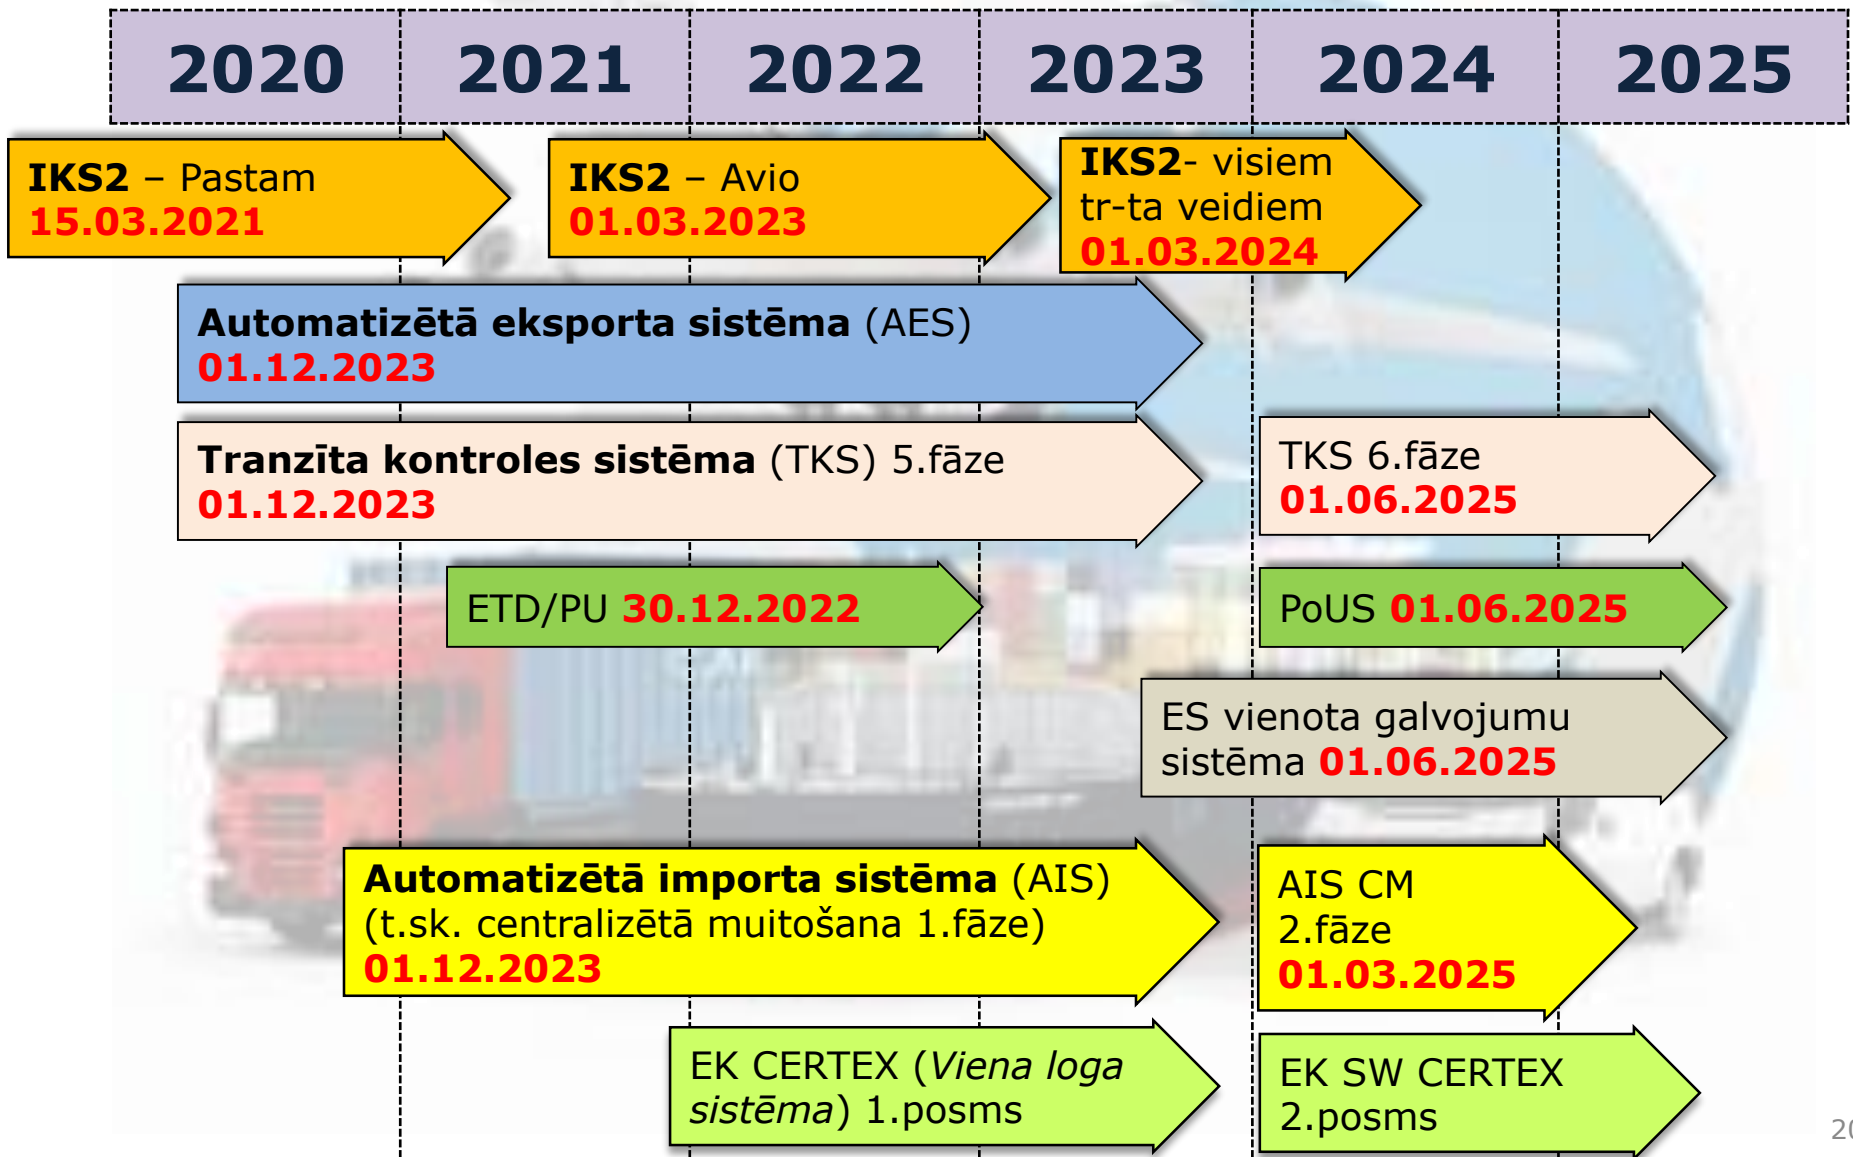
| 2020 | 2021 | 2022 | 2023 | 2024 | 2025 |
|---|---|---|---|---|---|

IKS2 – Pastam 15.03.2021

IKS2 – Avio 01.03.2023

IKS2- visiem tr-ta veidiem 01.03.2024

Automatizētā eksporta sistēma (AES) 01.12.2023

Tranzīta kontroles sistēma (TKS) 5.fāze 01.12.2023

TKS 6.fāze 01.06.2025

ETD/PU 30.12.2022

PoUS 01.06.2025

ES vienota galvojumu sistēma 01.06.2025

Automatizētā importa sistēma (AIS) (t.sk. centralizētā muitošana 1.fāze) 01.12.2023

AIS CM 2.fāze 01.03.2025

EK CERTEX (Viena loga sistēma) 1.posms

EK SW CERTEX 2.posms

2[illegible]